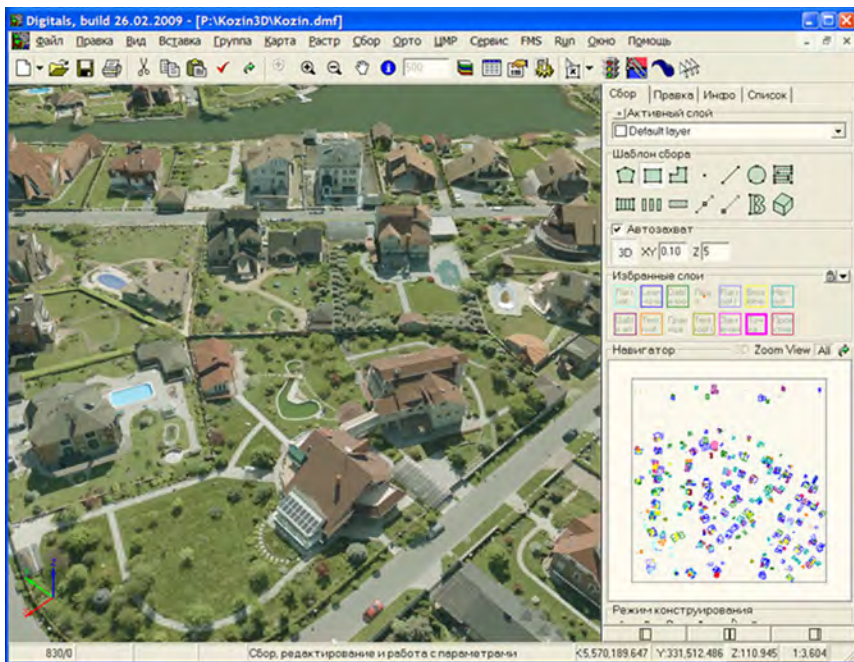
Digitals, build 26.02.2009 - [P:\Kozin3D\Kozin.dmf]

Файл Правка Вид Вставка Группа Карта Растр Сбор Орто ЦМР Сервис FMS Run Окно Помощь

500

Сбор Правка Инфо Список

Активный слой

Default layer

Шаблон сбора

Автозахват

3D XY 0.10 Z 5

Избранные слои

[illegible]

Навигатор 3D Zoom View All

Режим конструирования

830/0 Сбор, редактирование и работа с параметрами X:5,570,189.647 Y:331,512.486 Z:110.945 1:3,604